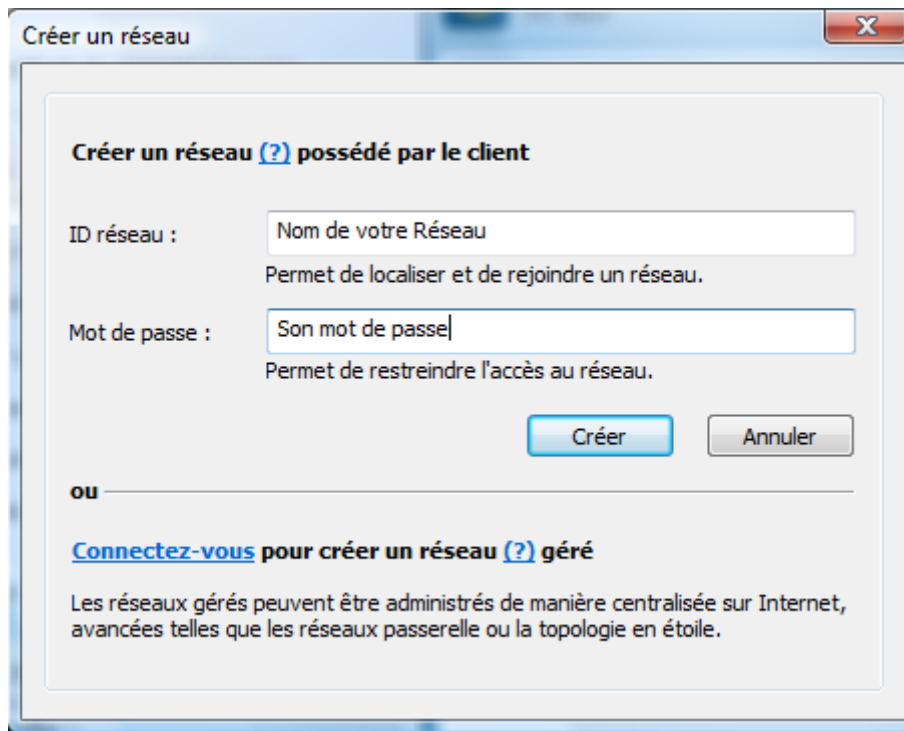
Créer un réseau

Créer un réseau (?) possédé par le client

ID réseau :
Nom de votre Réseau
Permet de localiser et de rejoindre un réseau.

Mot de passe :
Son mot de passe
Permet de restreindre l'accès au réseau.

Créer
Annuler

ou

Connectez-vous pour créer un réseau (?) géré

Les réseaux gérés peuvent être administrés de manière centralisée sur Internet, avancées telles que les réseaux passerelle ou la topologie en étoile.